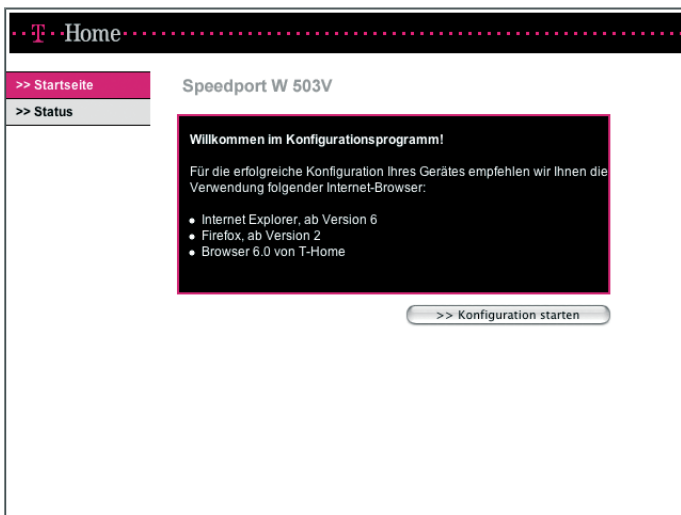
·T··Home

>> Startseite

>> Status

Speedport W 503V

Willkommen im Konfigurationsprogramm!

Für die erfolgreiche Konfiguration Ihres Gerätes empfehlen wir Ihnen die Verwendung folgender Internet-Browser:

- Internet Explorer, ab Version 6
- Firefox, ab Version 2
- Browser 6.0 von T-Home

>> Konfiguration starten